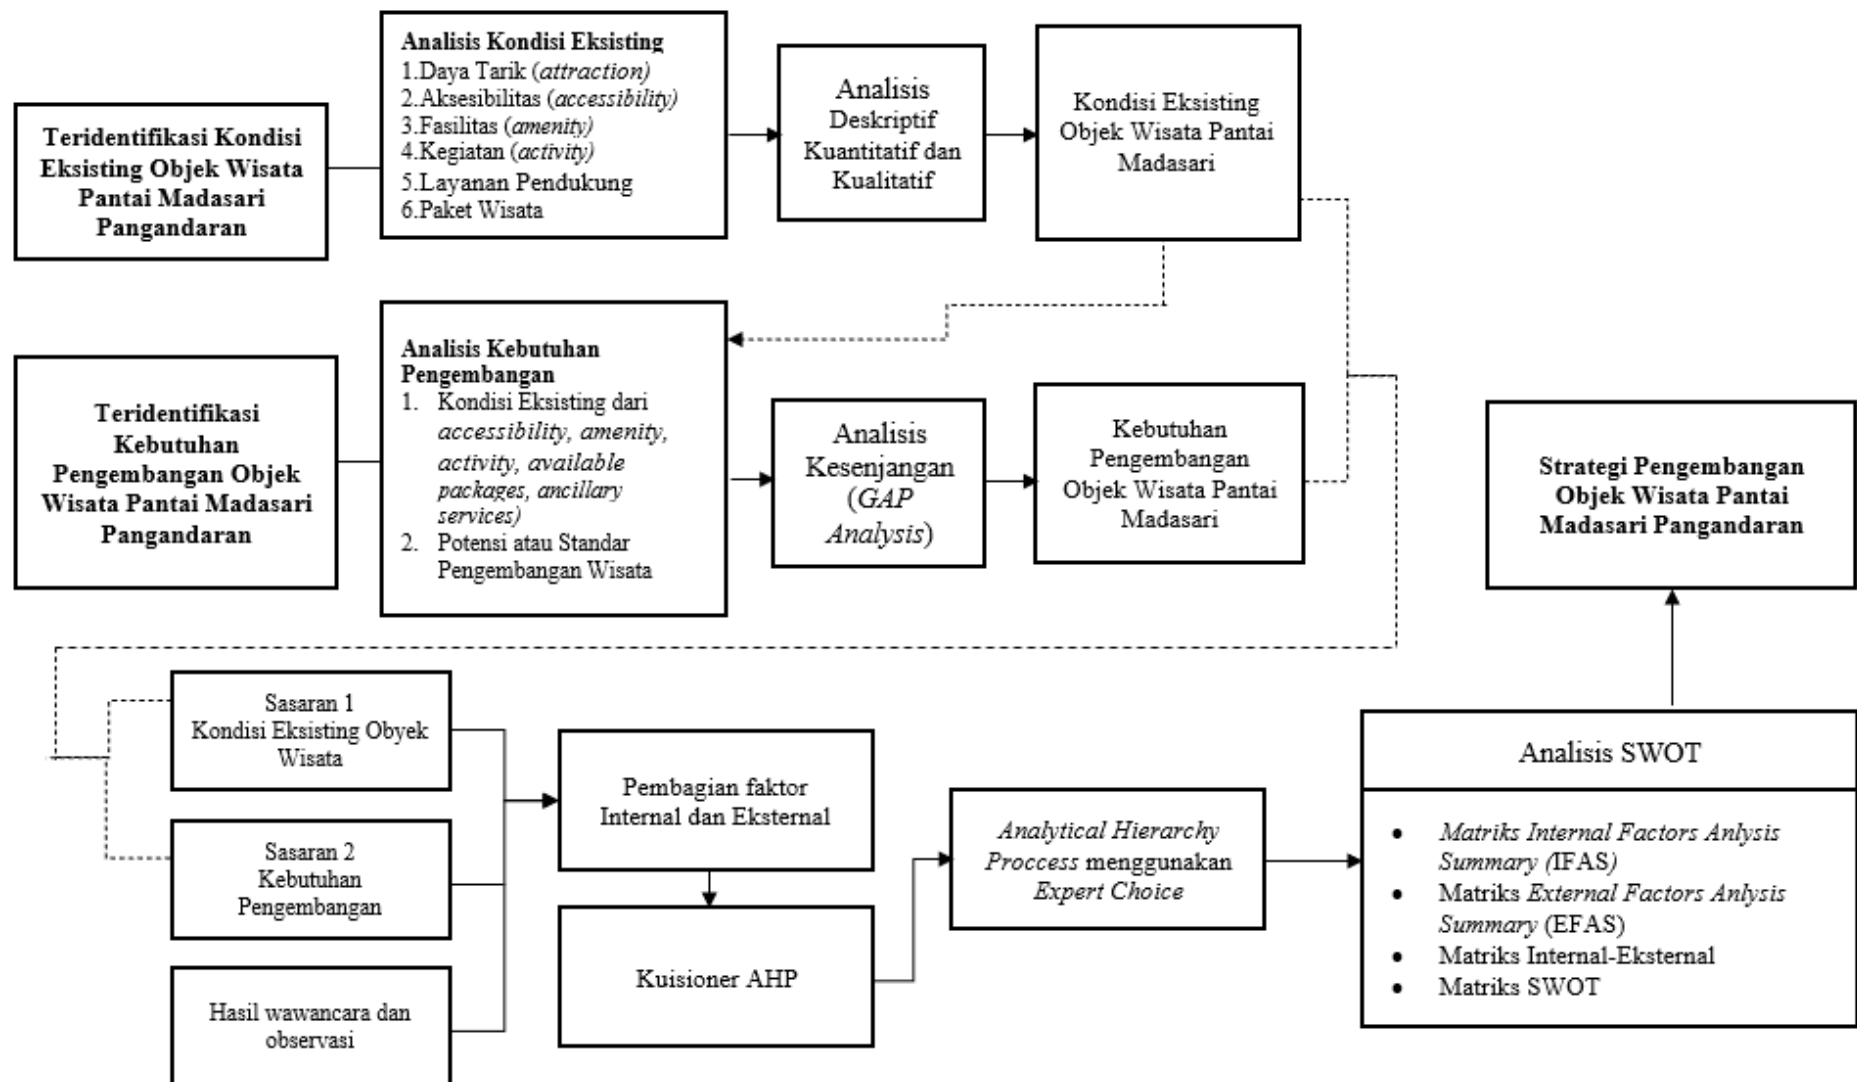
Teridentifikasi Kondisi Eksisting Objek Wisata Pantai Madasari Pangandaran

Analisis Kondisi Eksisting
1.Daya Tarik (attraction)
2.Aksesibilitas (accessibility)
3.Fasilitas (amenity)
4.Kegiatan (activity)
5.Layanan Pendukung
6.Paket Wisata

Analisis Deskriptif Kuantitatif dan Kualitatif

Kondisi Eksisting Objek Wisata Pantai Madasari

Teridentifikasi Kebutuhan Pengembangan Objek Wisata Pantai Madasari Pangandaran

Analisis Kebutuhan Pengembangan
1. Kondisi Eksisting dari accessibility, amenity, activity, available packages, ancillary services)
2. Potensi atau Standar Pengembangan Wisata

Analisis Kesenjangan (GAP Analysis)

Kebutuhan Pengembangan Objek Wisata Pantai Madasari

Strategi Pengembangan Objek Wisata Pantai Madasari Pangandaran

Sasaran 1
Kondisi Eksisting Obyek Wisata

Sasaran 2
Kebutuhan Pengembangan

Hasil wawancara dan observasi

Pembagian faktor Internal dan Eksternal

Kuisioner AHP

Analytical Hierarchy Proccess menggunakan Expert Choice

Analisis SWOT

• Matriks Internal Factors Anlysis Summary (IFAS)
• Matriks External Factors Anlysis Summary (EFAS)
• Matriks Internal-Eksternal
• Matriks SWOT